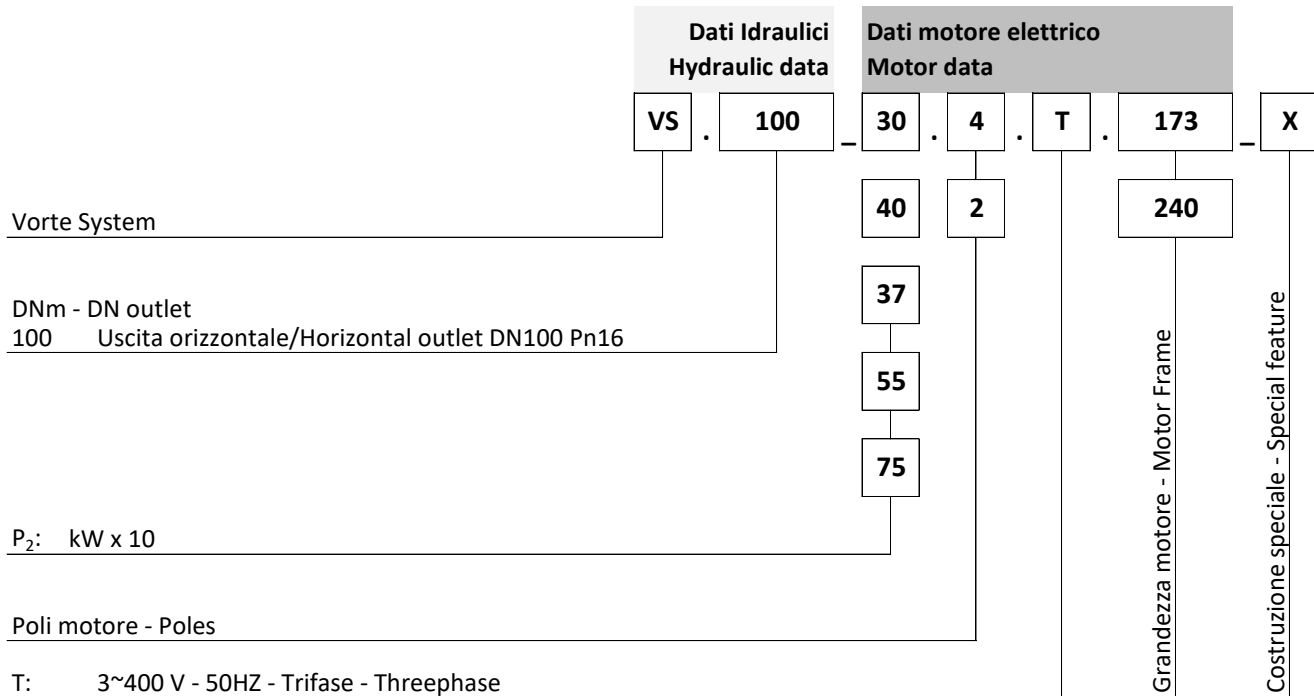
Dati Idraulici
Hydraulic data

Dati motore elettrico
Motor data

VS . 100 _ 30 . 4 . T . 173 _ X

40 2 240

37

55

75

Vorte System

DNm - DN outlet
100 Uscita orizzontale/Horizontal outlet DN100 Pn16

$P_2$: kW x 10

Poli motore - Poles

T: 3~400 V - 50HZ - Trifase - Threephase

Grandezza motore - Motor Frame

Costruzione speciale - Special feature